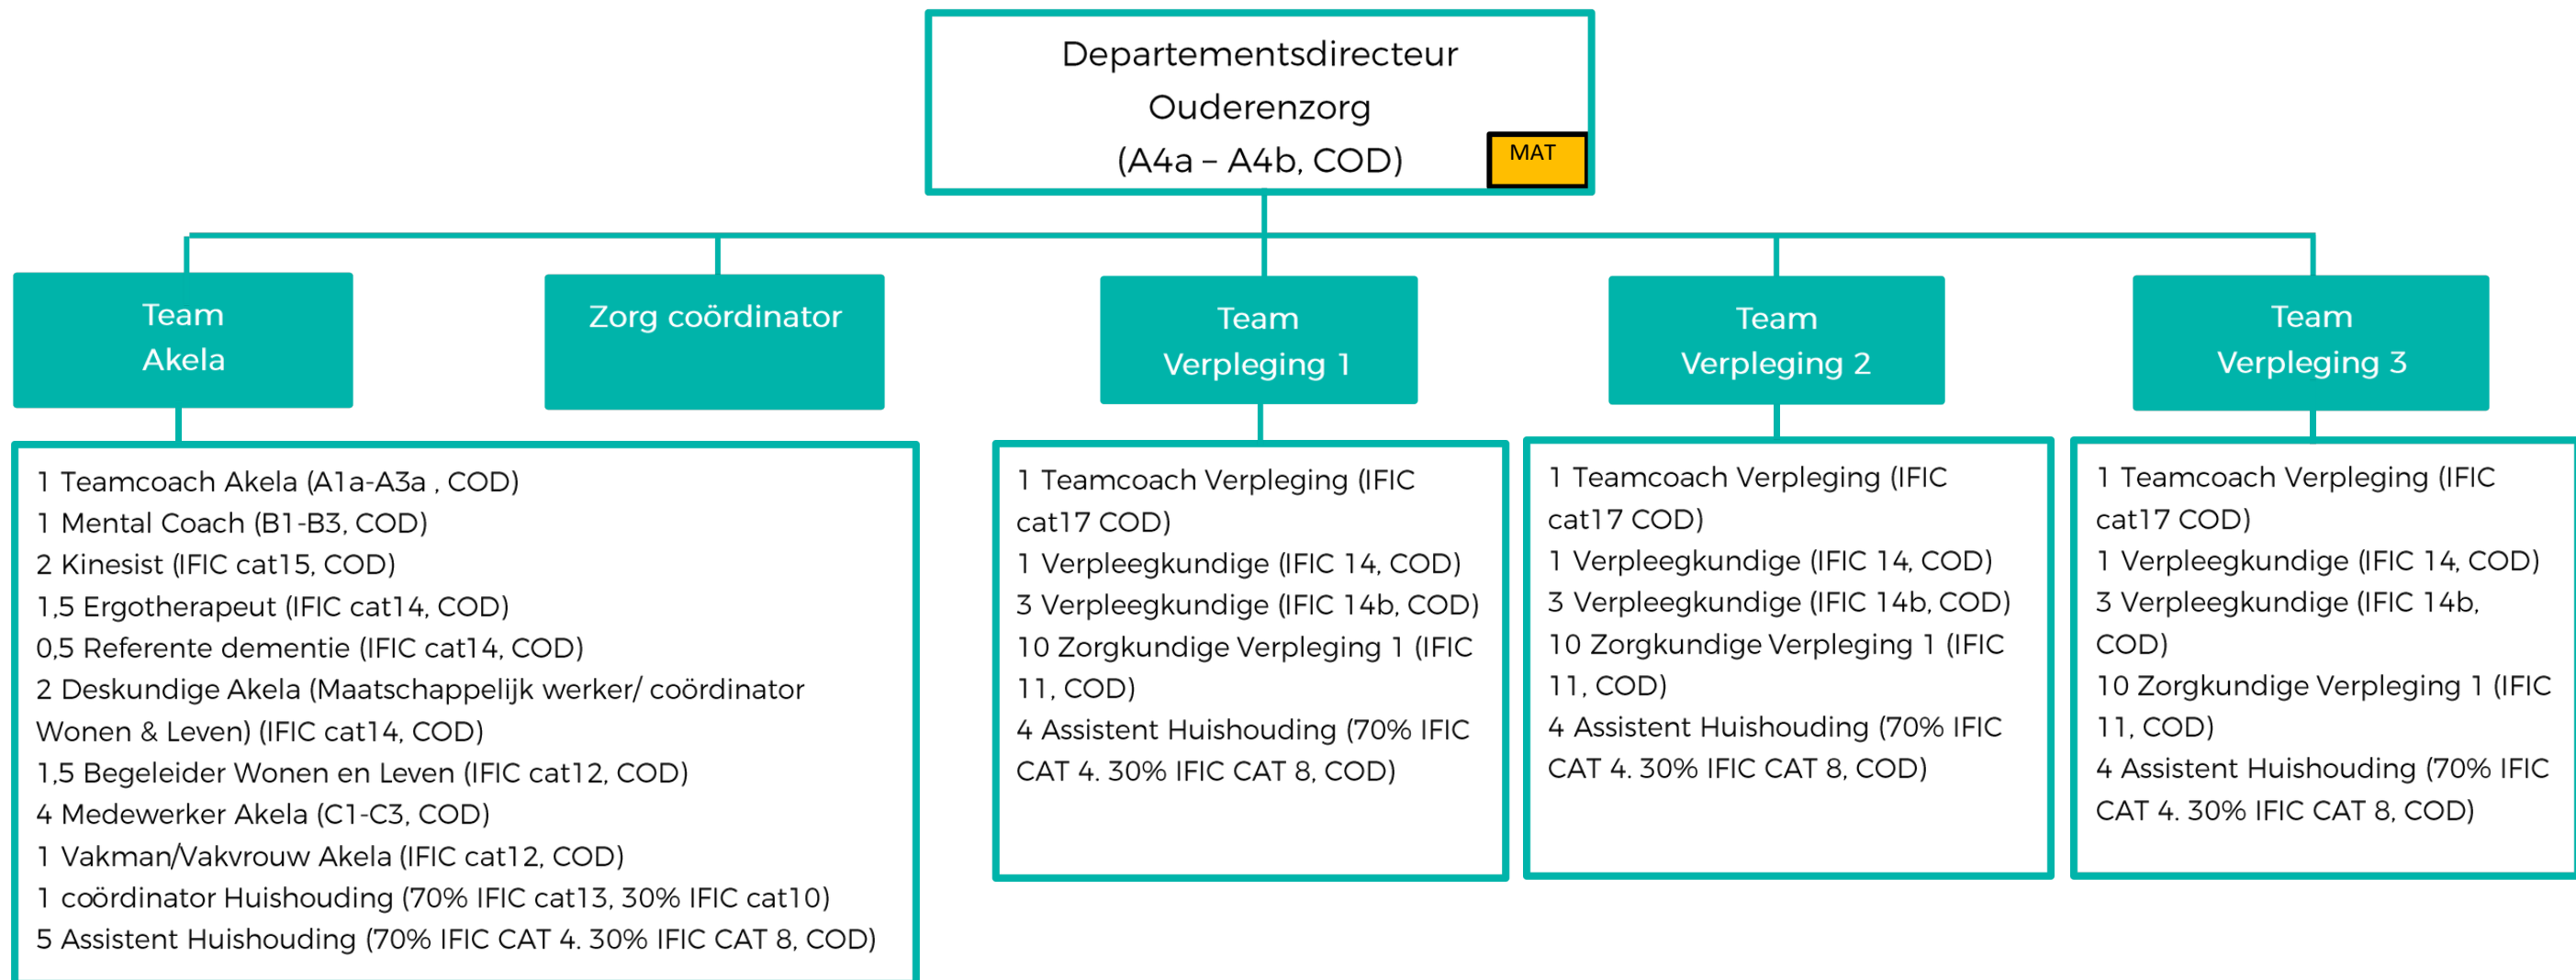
Departementsdirecteur
Ouderenzorg
(A4a – A4b, COD)

MAT

Team
Akela

Zorg coördinator

Team
Verpleging 1

Team
Verpleging 2

Team
Verpleging 3

1 Teamcoach Akela (A1a-A3a , COD)
1 Mental Coach (B1-B3, COD)
2 Kinesist (IFIC cat15, COD)
1,5 Ergotherapeut (IFIC cat14, COD)
0,5 Referente dementie (IFIC cat14, COD)
2 Deskundige Akela (Maatschappelijk werker/ coördinator Wonen & Leven) (IFIC cat14, COD)
1,5 Begeleider Wonen en Leven (IFIC cat12, COD)
4 Medewerker Akela (C1-C3, COD)
1 Vakman/Vakvrouw Akela (IFIC cat12, COD)
1 coördinator Huishouding (70% IFIC cat13, 30% IFIC cat10)
5 Assistent Huishouding (70% IFIC CAT 4. 30% IFIC CAT 8, COD)

1 Teamcoach Verpleging (IFIC cat17 COD)
1 Verpleegkundige (IFIC 14, COD)
3 Verpleegkundige (IFIC 14b, COD)
10 Zorgkundige Verpleging 1 (IFIC 11, COD)
4 Assistent Huishouding (70% IFIC CAT 4. 30% IFIC CAT 8, COD)

1 Teamcoach Verpleging (IFIC cat17 COD)
1 Verpleegkundige (IFIC 14, COD)
3 Verpleegkundige (IFIC 14b, COD)
10 Zorgkundige Verpleging 1 (IFIC 11, COD)
4 Assistent Huishouding (70% IFIC CAT 4. 30% IFIC CAT 8, COD)

1 Teamcoach Verpleging (IFIC cat17 COD)
1 Verpleegkundige (IFIC 14, COD)
3 Verpleegkundige (IFIC 14b, COD)
10 Zorgkundige Verpleging 1 (IFIC 11, COD)
4 Assistent Huishouding (70% IFIC CAT 4. 30% IFIC CAT 8, COD)